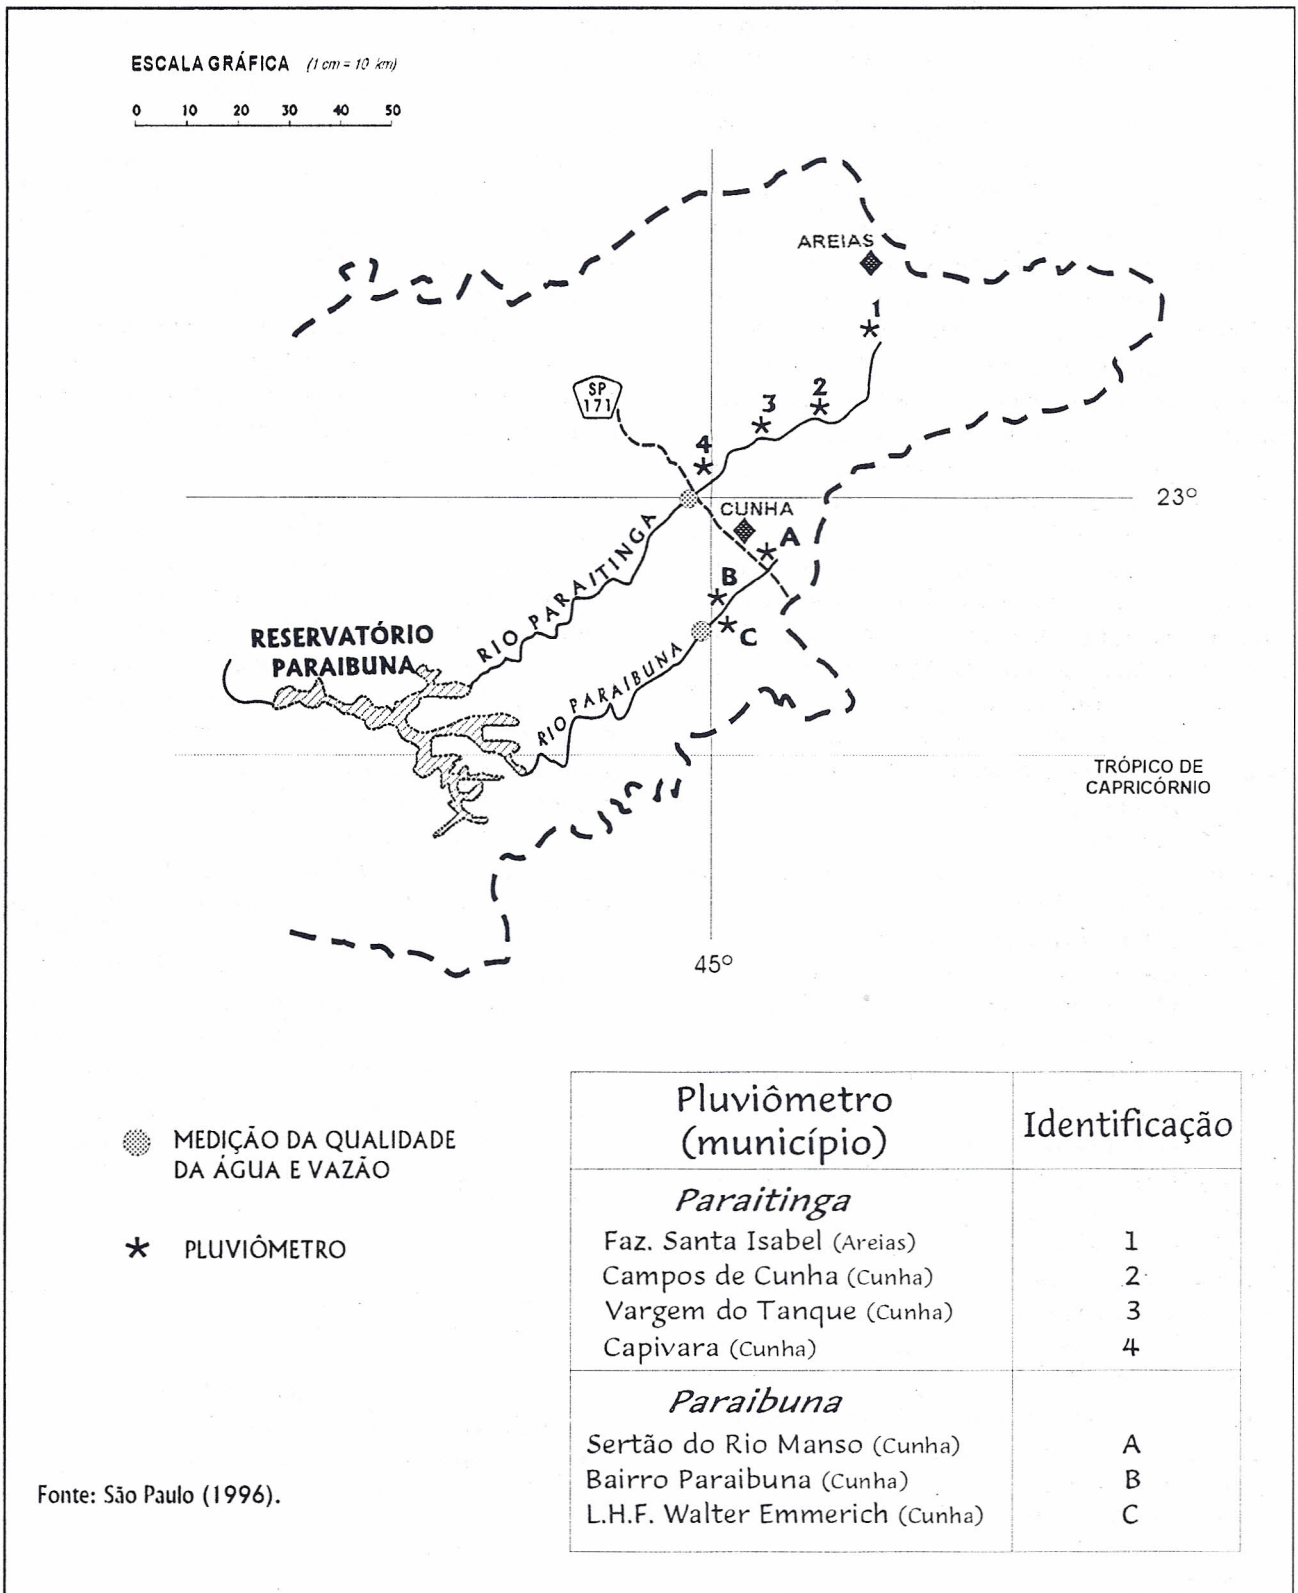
ESCALA GRÁFICA (1 cm = 10 km)

0 10 20 30 40 50

AREIAS

1

2

3

SP 171

4

23º

CUNHA

A

B

C

RIO PARAITINGA

RESERVATÓRIO PARAIBUNA

RIO PARAIBUNA

TRÓPICO DE CAPRICÓRNIO

45º

MEDIÇÃO DA QUALIDADE DA ÁGUA E VAZÃO

PLUVIÔMETRO

Fonte: São Paulo (1996).

| Pluviômetro (município) | Identificação |
|---|---|
| *Paraitinga* | |
| Faz. Santa Isabel (Areias) | 1 |
| Campos de Cunha (Cunha) | 2 |
| Vargem do Tanque (Cunha) | 3 |
| Capivara (Cunha) | 4 |
| *Paraibuna* | |
| Sertão do Rio Manso (Cunha) | A |
| Bairro Paraibuna (Cunha) | B |
| L.H.F. Walter Emmerich (Cunha) | C |